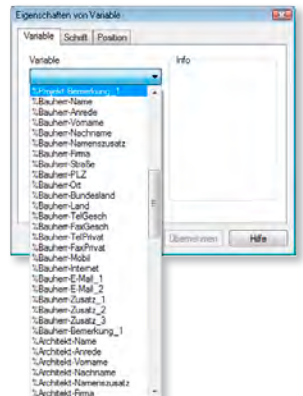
Eigenschaften von Variable

Variable | Schrift | Position

Variable

Info

%Projekt-Bemerkung_1
%Bauherr-Name
%Bauherr-Anrede
%Bauherr-Vorname
%Bauherr-Nachname
%Bauherr-Namenszusatz
%Bauherr-Firma
%Bauherr-Straße
%Bauherr-PLZ
%Bauherr-Ort
%Bauherr-Bundesland
%Bauherr-Land
%Bauherr-TelGesch
%Bauherr-FaxGesch
%Bauherr-TelPrivat
%Bauherr-FaxPrivat
%Bauherr-Mobil
%Bauherr-Internet
%Bauherr-E-Mail_1
%Bauherr-E-Mail_2
%Bauherr-Zusatz_1
%Bauherr-Zusatz_2
%Bauherr-Zusatz_3
%Bauherr-Bemerkung_1
%Architekt-Name
%Architekt-Anrede
%Architekt-Vorname
%Architekt-Nachname
%Architekt-Namenszusatz
%Architekt-Firma

Übernehmen

Hilfe